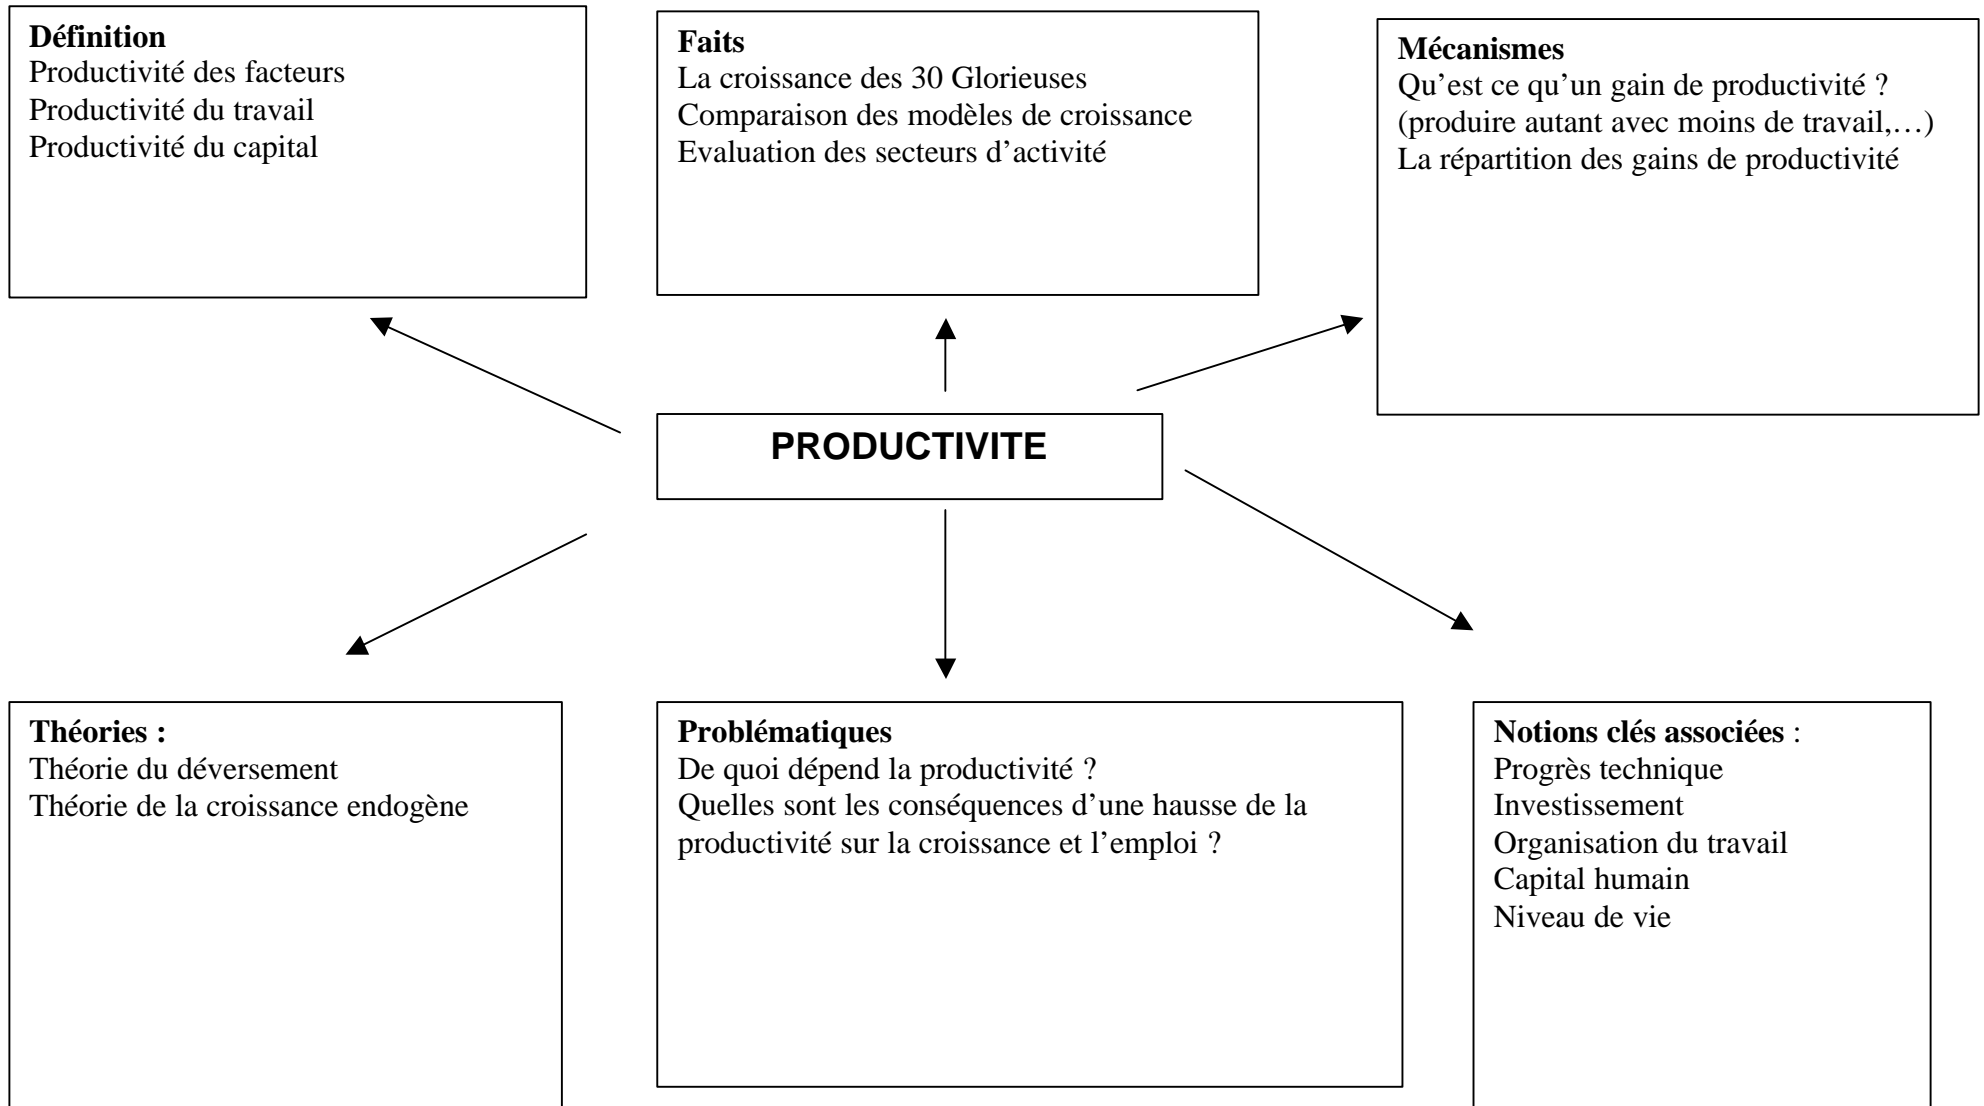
Définition
Productivité des facteurs
Productivité du travail
Productivité du capital

Faits
La croissance des 30 Glorieuses
Comparaison des modèles de croissance
Evaluation des secteurs d'activité

Mécanismes
Qu'est ce qu'un gain de productivité ?
(produire autant avec moins de travail,…)
La répartition des gains de productivité

PRODUCTIVITE

Théories :
Théorie du déversement
Théorie de la croissance endogène

Problématiques
De quoi dépend la productivité ?
Quelles sont les conséquences d'une hausse de la productivité sur la croissance et l'emploi ?

Notions clés associées :
Progrès technique
Investissement
Organisation du travail
Capital humain
Niveau de vie